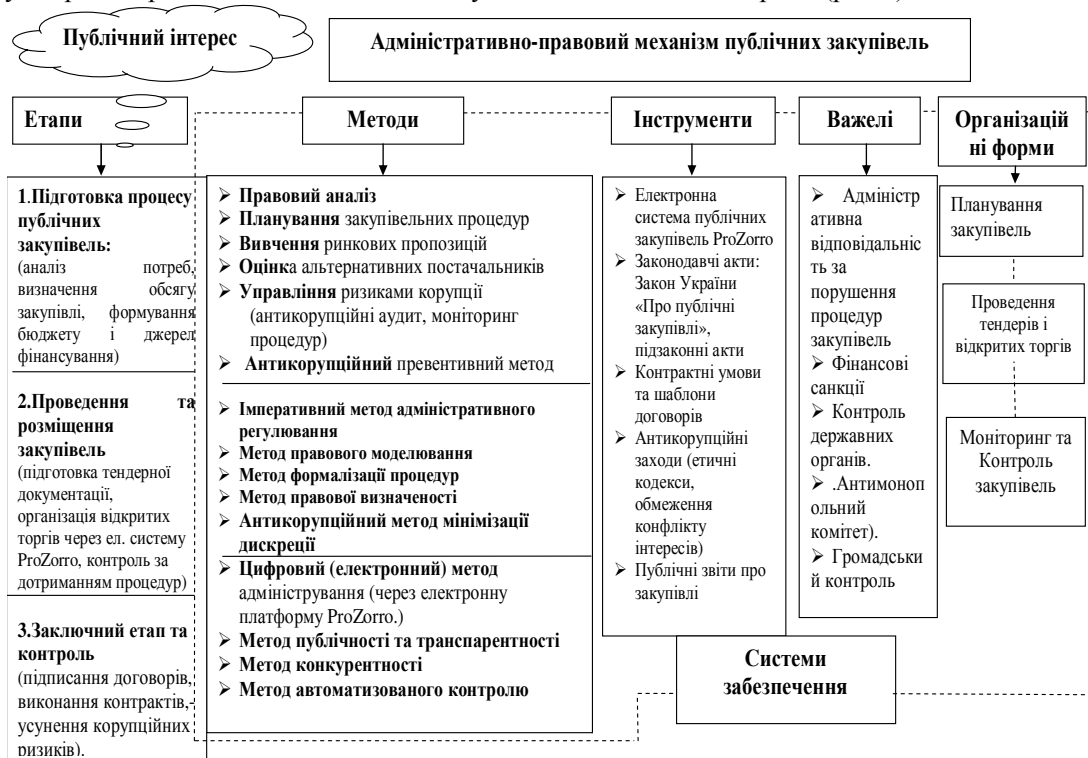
Публічний інтерес

Адміністративно-правовий механізм публічних закупівель

Етапи

Методи

Інструменти

Важелі

Організаційні форми

1.Підготовка процесу публічних закупівель: (аналіз потреб, визначення обсягу закупівлі, формування бюджету і джерел фінансування)

2.Проведення та розміщення закупівель (підготовка тендерної документації, організація відкритих торгів через ел. систему ProZorro, контроль за дотриманням процедур)

3.Заключний етап та контроль (підписання договорів, виконання контрактів, усунення корупційних ризиків).

➢ Правовий аналіз
➢ Планування закупівельних процедур
➢ Вивчення ринкових пропозицій
➢ Оцінка альтернативних постачальників
➢ Управління ризиками корупції (антикорупційні аудит, моніторинг процедур)
➢ Антикорупційний превентивний метод

➢ Імперативний метод адміністративного регулювання
➢ Метод правового моделювання
➢ Метод формалізації процедур
➢ Метод правової визначеності
➢ Антикорупційний метод мінімізації дискреції

➢ Цифровий (електронний) метод адміністрування (через електронну платформу ProZorro.)
➢ Метод публічності та транспарентності
➢ Метод конкурентності
➢ Метод автоматизованого контролю

➢ Електронна система публічних закупівель ProZorro
➢ Законодавчі акти: Закон України «Про публічні закупівлі», підзаконні акти
➢ Контрактні умови та шаблони договорів
➢ Антикорупційні заходи (етичні кодекси, обмеження конфлікту інтересів)
➢ Публічні звіти про закупівлі

➢ Адміністративна відповідальність за порушення процедур закупівель
➢ Фінансові санкції
➢ Контроль державних органів.
➢ .Антимонопольний комітет).
➢ Громадський контроль

Планування закупівель

Проведення тендерів і відкритих торгів

Моніторинг та Контроль закупівель

Системи забезпечення